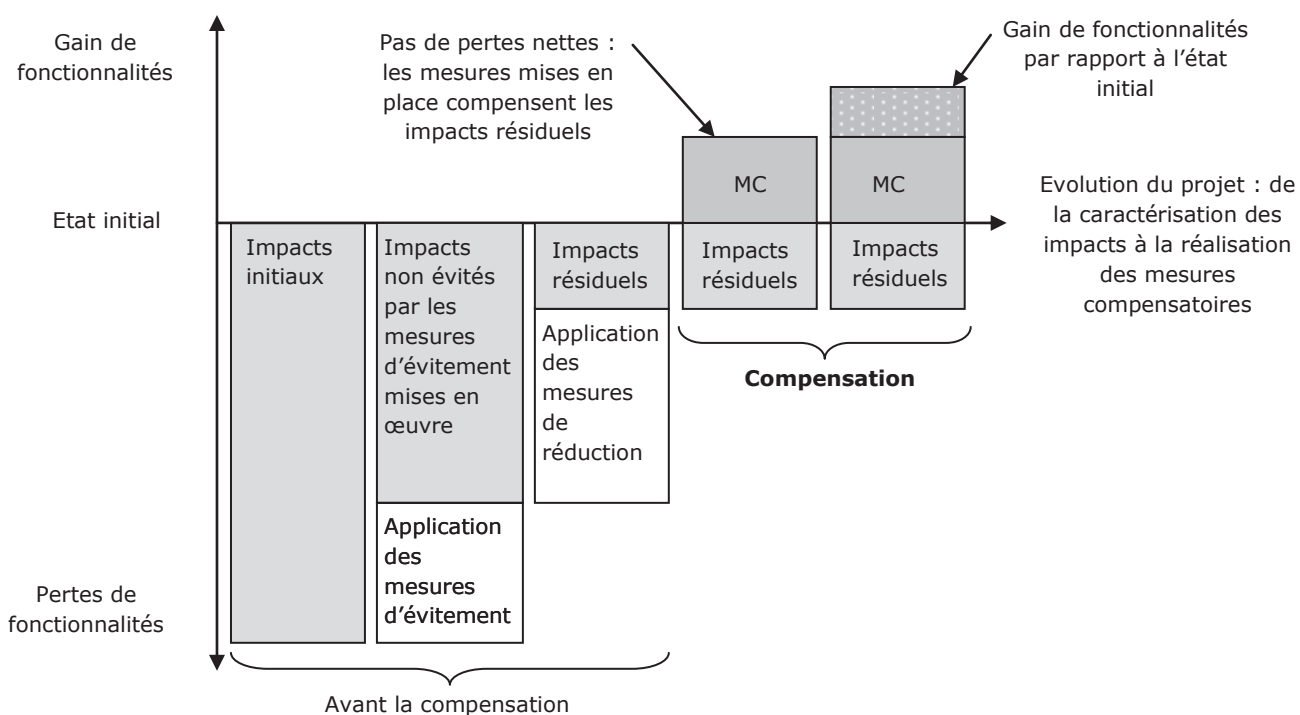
Gain de fonctionnalités

Pas de pertes nettes : les mesures mises en place compensent les impacts résiduels

Gain de fonctionnalités par rapport à l'état initial

MC

MC

Evolution du projet : de la caractérisation des impacts à la réalisation des mesures compensatoires

Etat initial

Impacts initiaux

Impacts non évités par les mesures d'évitement mises en œuvre

Application des mesures d'évitement

Impacts résiduels

Application des mesures de réduction

Impacts résiduels

Impacts résiduels

**Compensation**

Pertes de fonctionnalités

Avant la compensation